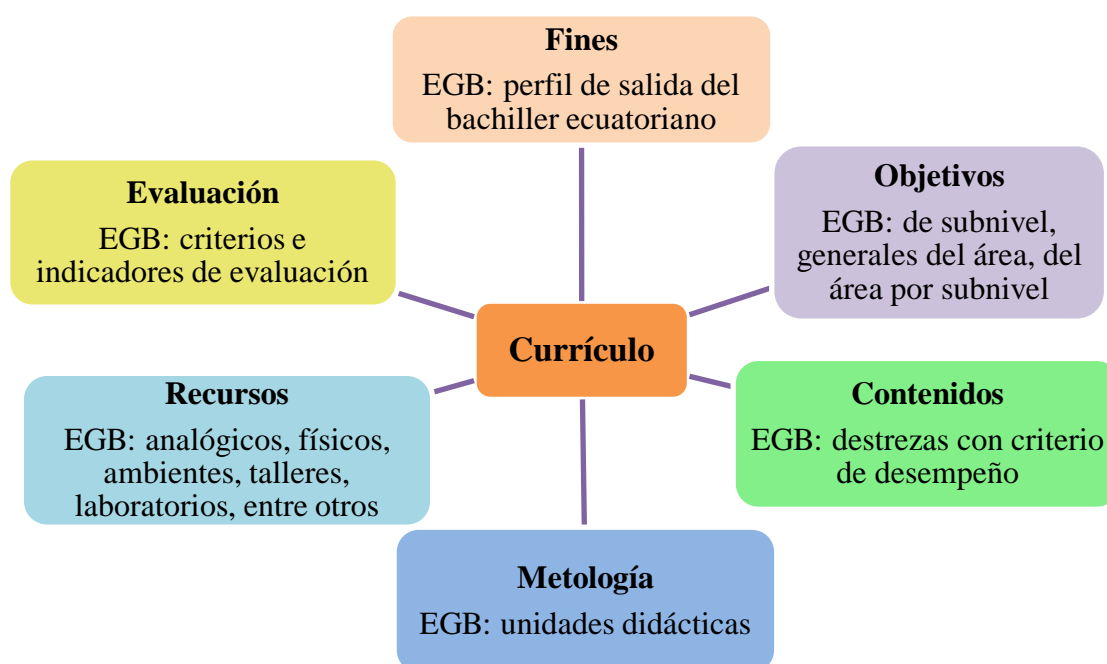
Fines
EGB: perfil de salida del bachiller ecuatoriano

Evaluación
EGB: criterios e indicadores de evaluación

Objetivos
EGB: de subnivel, generales del área, del área por subnivel

Currículo

Recursos
EGB: analógicos, físicos, ambientes, talleres, laboratorios, entre otros

Contenidos
EGB: destrezas con criterio de desempeño

Metología
EGB: unidades didácticas